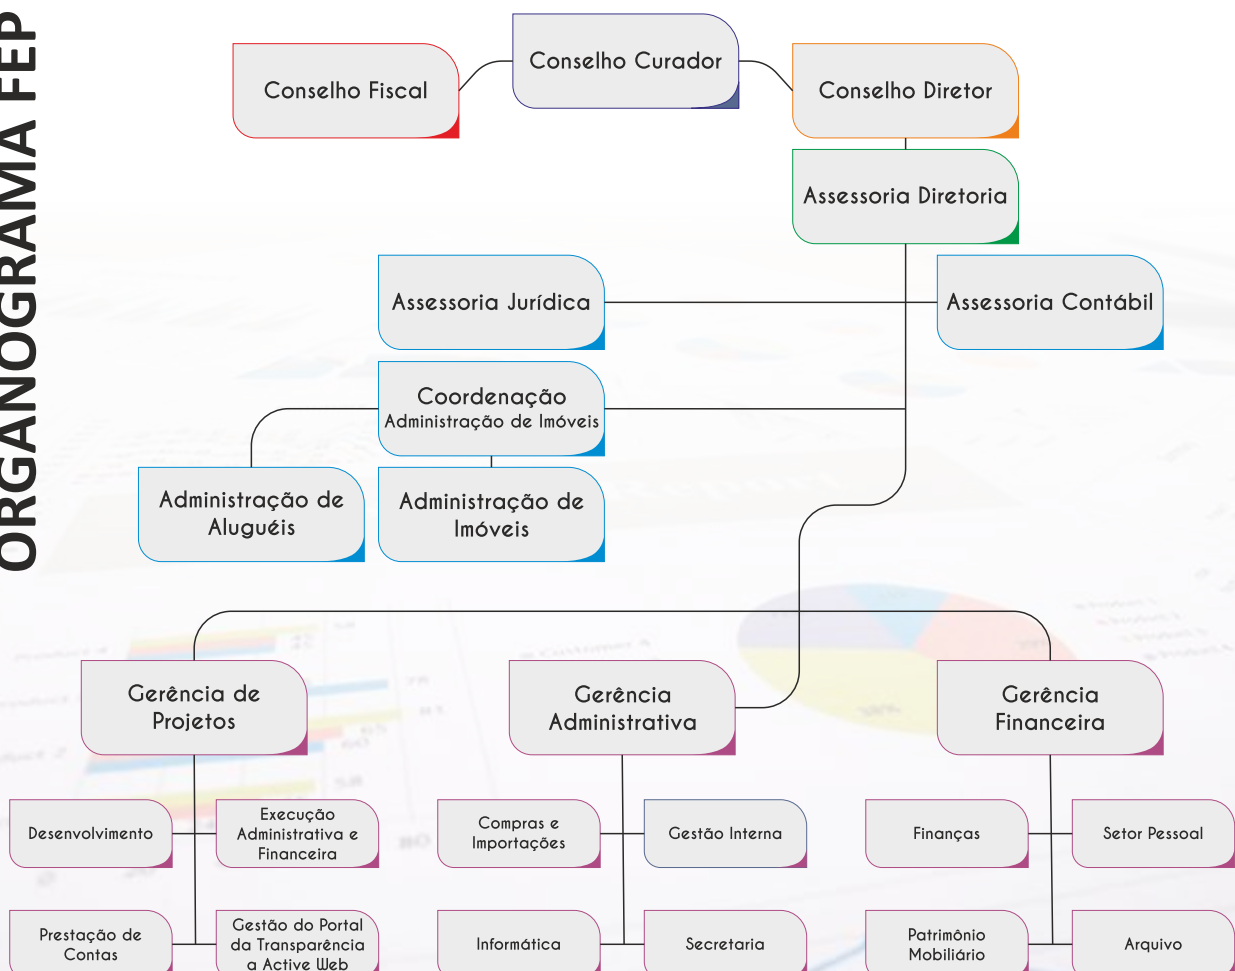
ORGANOGRAMA FEP

Conselho Fiscal

Conselho Curador

Conselho Diretor

Assessoria Diretoria

Assessoria Jurídica

Assessoria Contábil

Coordenação Administração de Imóveis

Administração de Aluguéis

Administração de Imóveis

Gerência de Projetos

Gerência Administrativa

Gerência Financeira

Desenvolvimento

Execução Administrativa e Financeira

Compras e Importações

Gestão Interna

Finanças

Setor Pessoal

Prestação de Contas

Gestão do Portal da Transparência a Active Web

Informática

Secretaria

Patrimônio Mobiliário

Arquivo